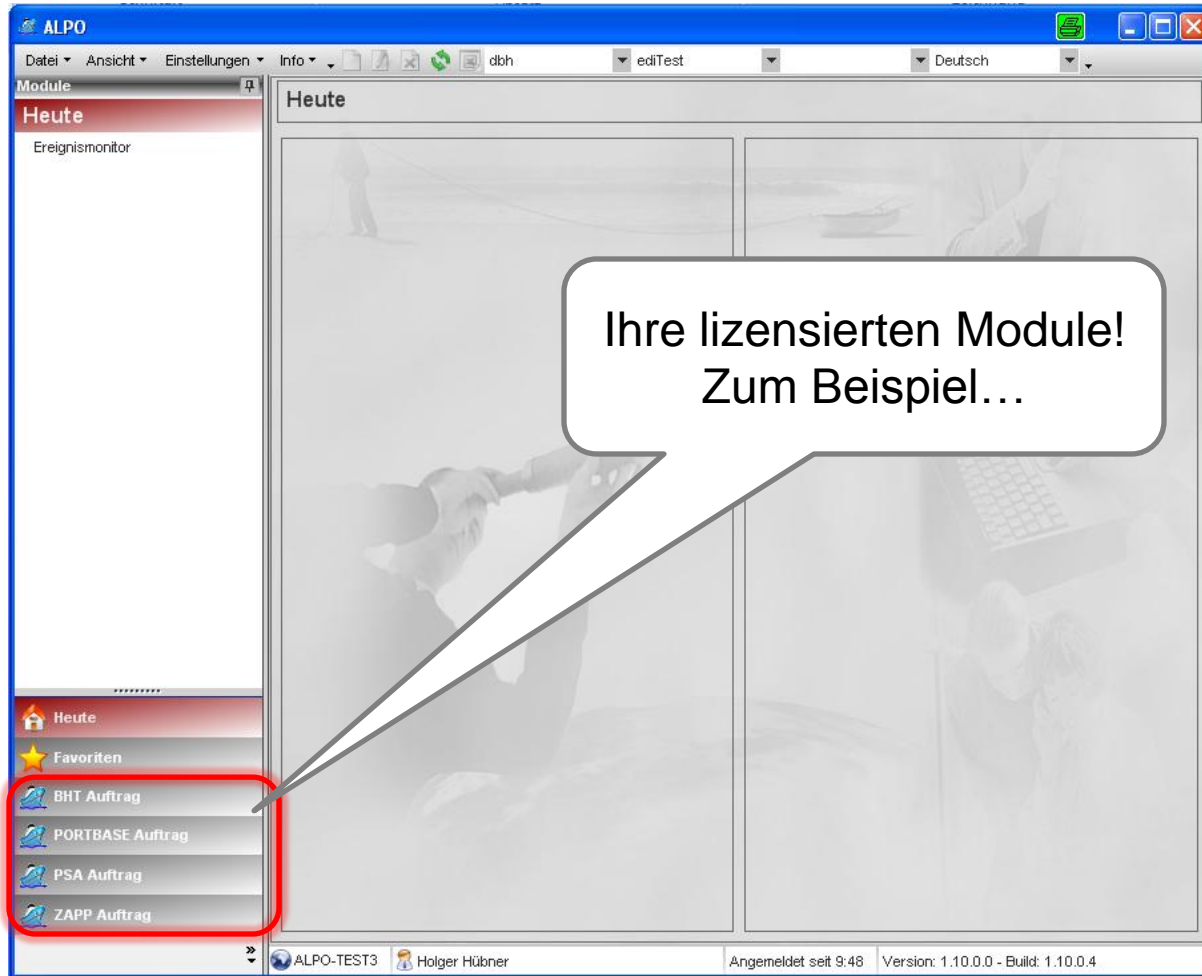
ALPO

Datei ▾ Ansicht ▾ Einstellungen ▾ Info ▾ dbh ediTest Deutsch

Module

Heute

Ereignismonitor

Heute

Ihre lizensierten Module!
Zum Beispiel…

Heute

Favoriten

BHT Auftrag

PORTBASE Auftrag

PSA Auftrag

ZAPP Auftrag

ALPO-TEST3 | Holger Hübner | Angemeldet seit 9:48 | Version: 1.10.0.0 - Build: 1.10.0.4